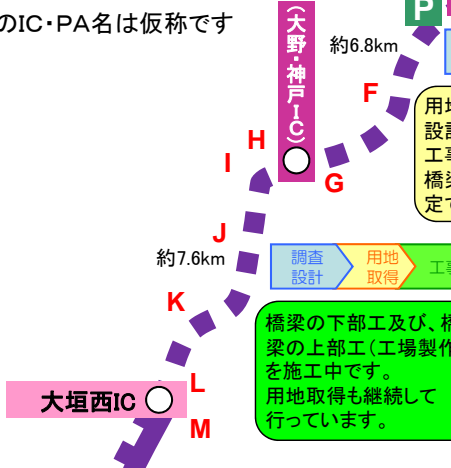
のIC・PA名は仮称です

P

(大野・神戸IC)

約6.8km

F

用地
設計
工事
橋梁
定で

H

I

G

J

約7.6km

調査
設計

用地
取得

工事

K

橋梁の下部工及び、橋
梁の上部工(工場製作
を施工中です。
用地取得も継続して
行っています。

L

大垣西IC

M